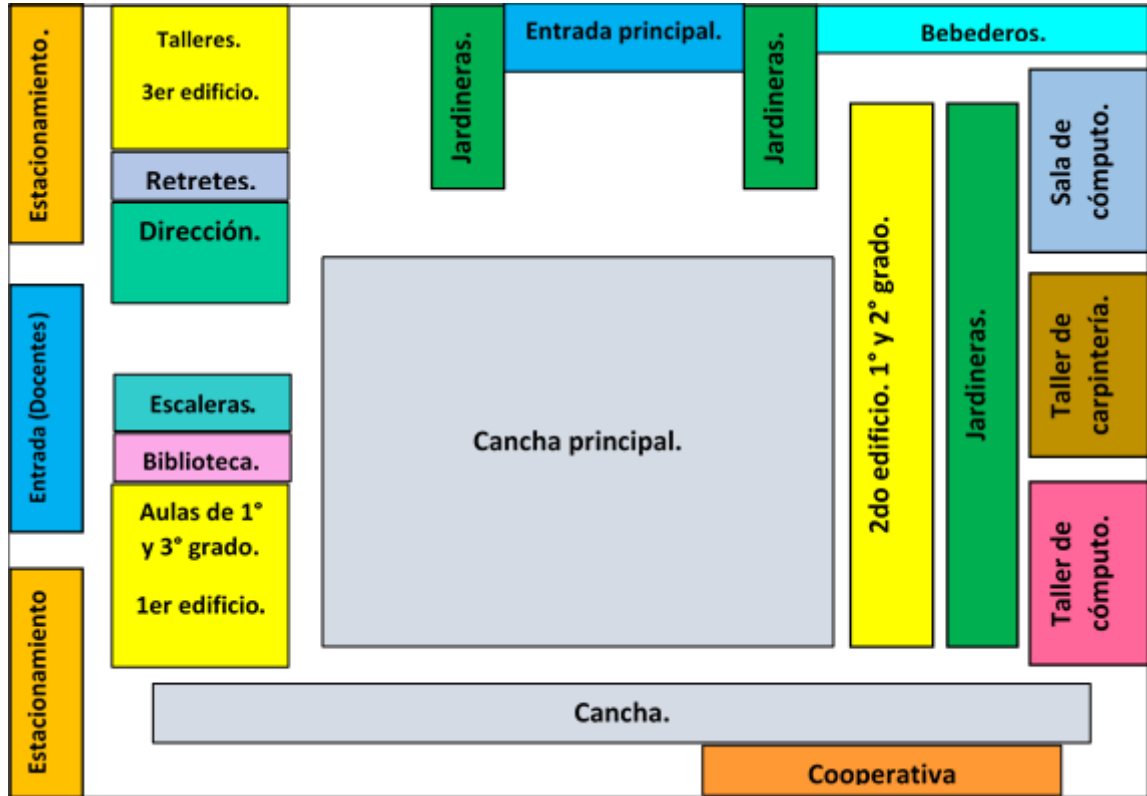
Estacionamiento.

Talleres.

3er edificio.

Retretes.

Dirección.

Jardineras.

Entrada principal.

Jardineras.

Bebederos.

Sala de cómputo.

Entrada (Docentes)

Escaleras.

Biblioteca.

Aulas de 1° y 3° grado.

1er edificio.

Cancha principal.

2do edificio. 1° y 2° grado.

Jardineras.

Taller de carpintería.

Taller de cómputo.

Estacionamiento

Cancha.

Cooperativa